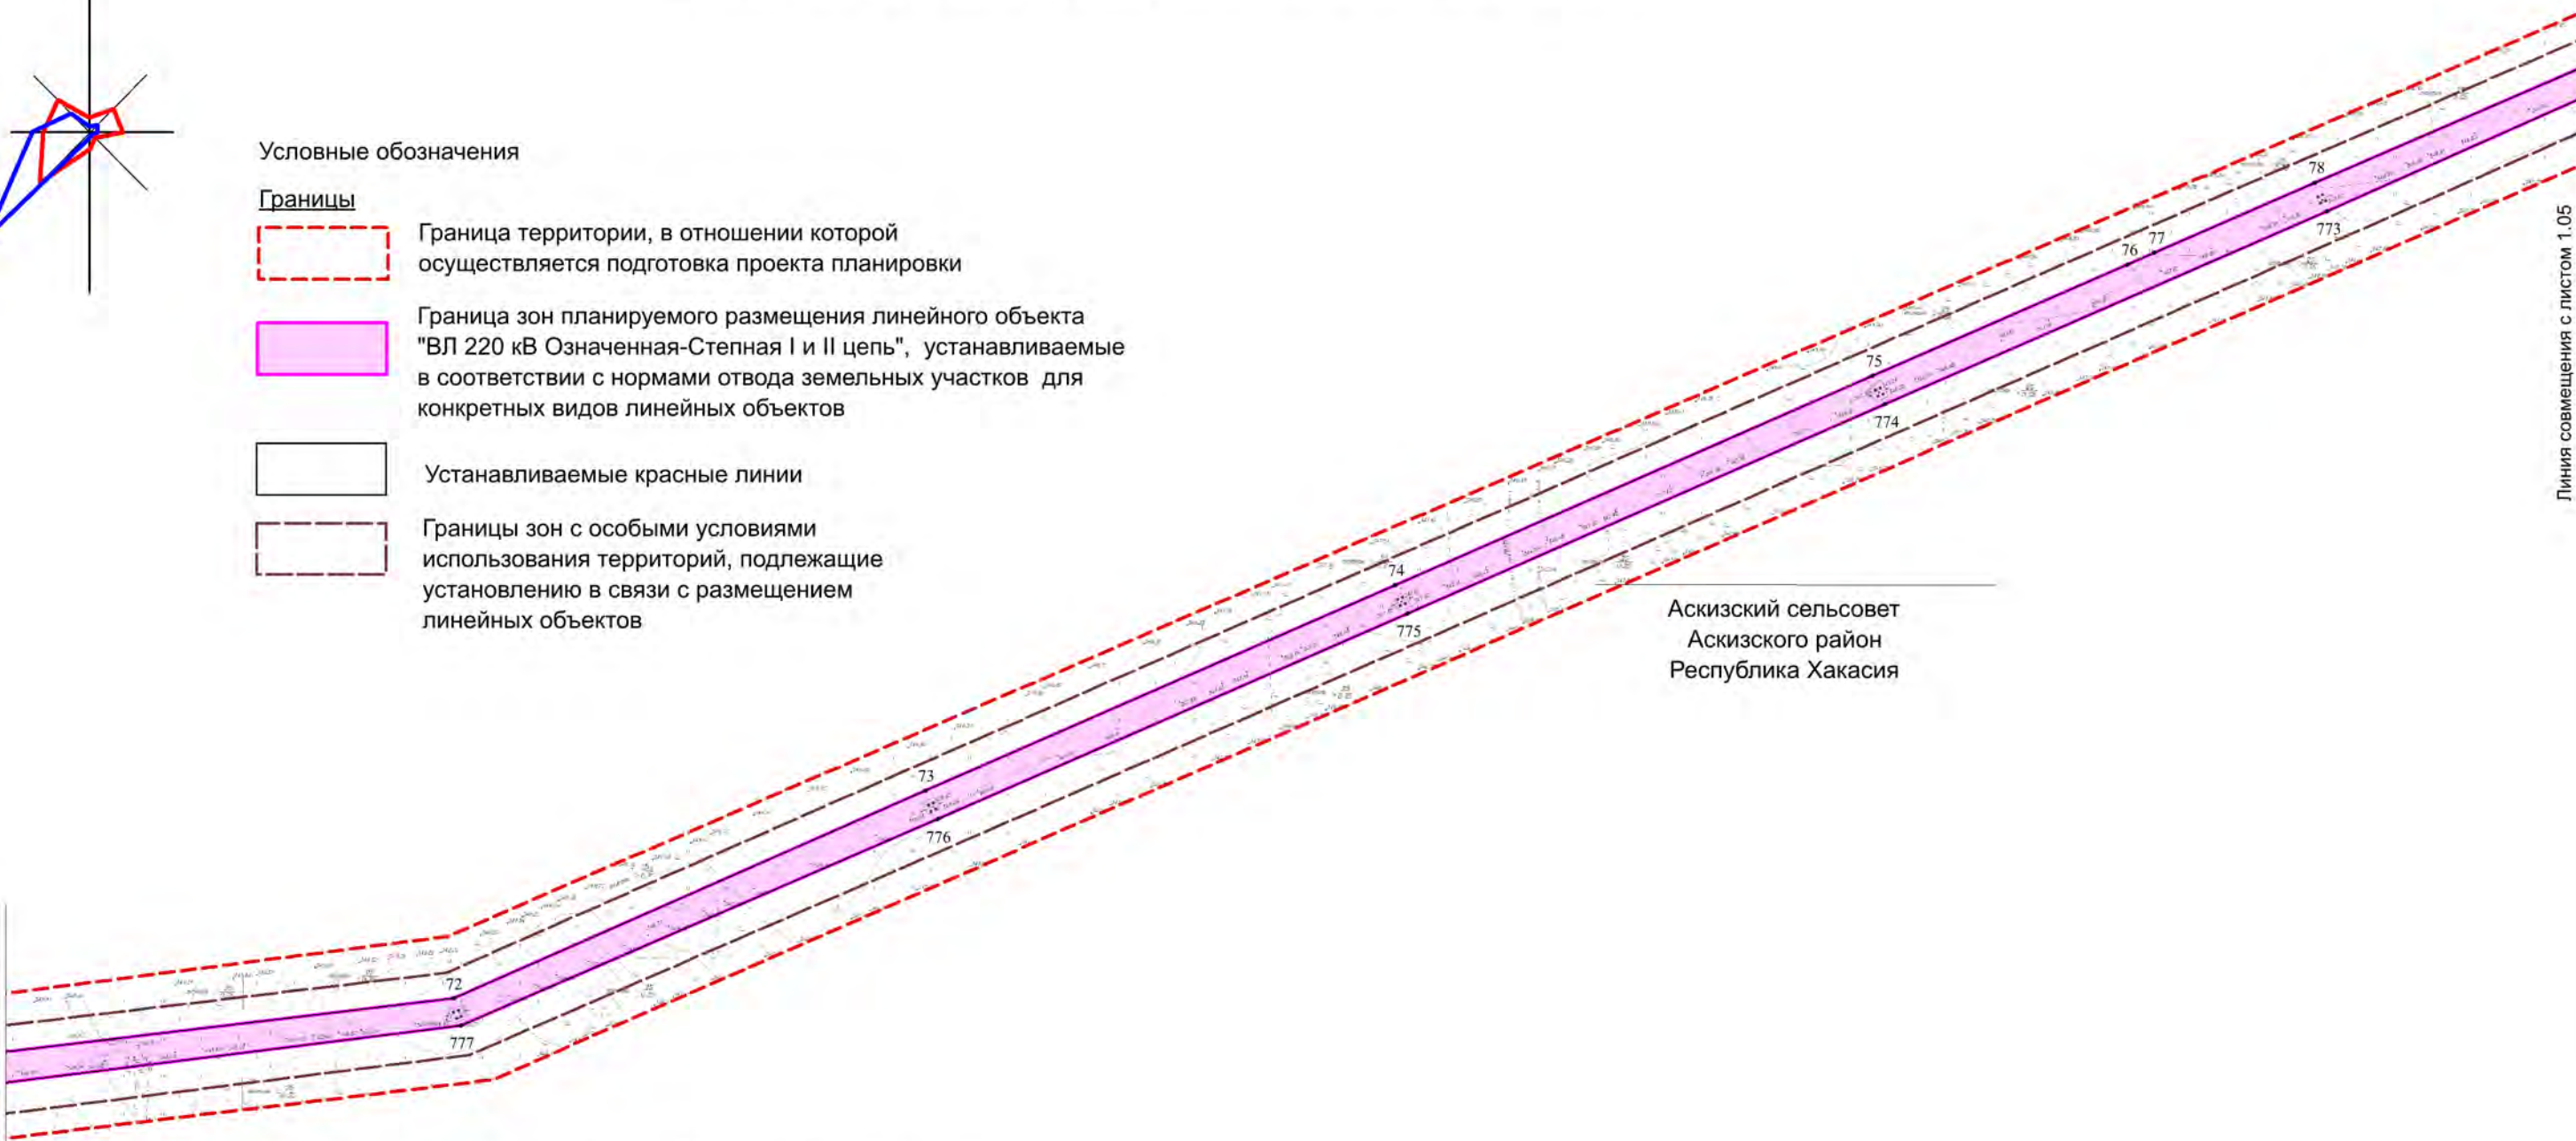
Условные обозначения

Границы

Граница территории, в отношении которой осуществляется подготовка проекта планировки

Граница зон планируемого размещения линейного объекта "ВЛ 220 кВ Означенная-Степная I и II цепь", устанавливаемые в соответствии с нормами отвода земельных участков для конкретных видов линейных объектов

Устанавливаемые красные линии

Границы зон с особыми условиями использования территорий, подлежащие установлению в связи с размещением линейных объектов

78
76 77
773
75
774
74
775
73
776
72
777

Аскизский сельсовет
Аскизского район
Республика Хакасия

Линия совмещения с листом 1.05